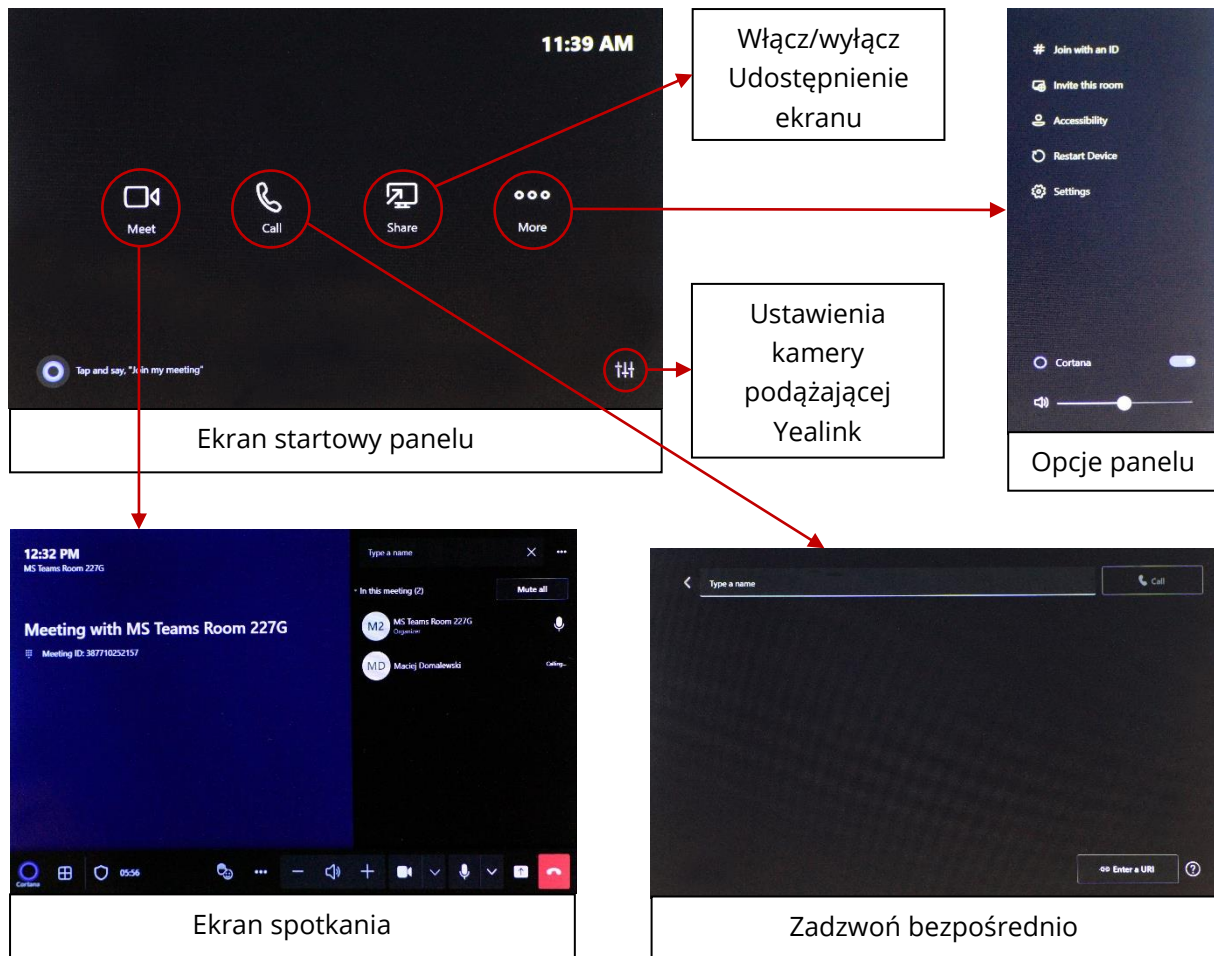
11:39 AM

Meet

Call

Share

More

Tap and say, "Join my meeting"

Ekran startowy panelu

Włącz/wyłącz Udostępnienie ekranu

Ustawienia kamery podążającej Yealink

Join with an ID

Invite this room

Accessibility

Restart Device

Settings

Cortana

Opcje panelu

12:32 PM
MS Teams Room 227G

Meeting with MS Teams Room 227G

Meeting ID: 387710252157

Type a name

In this meeting (2)

Mute all

M2 MS Teams Room 227G
Organizer

MD Maciej Domalewski

Calling...

Cortana

05:56

Ekran spotkania

Type a name

Call

Enter a URI

Zadzwoń bezpośrednio